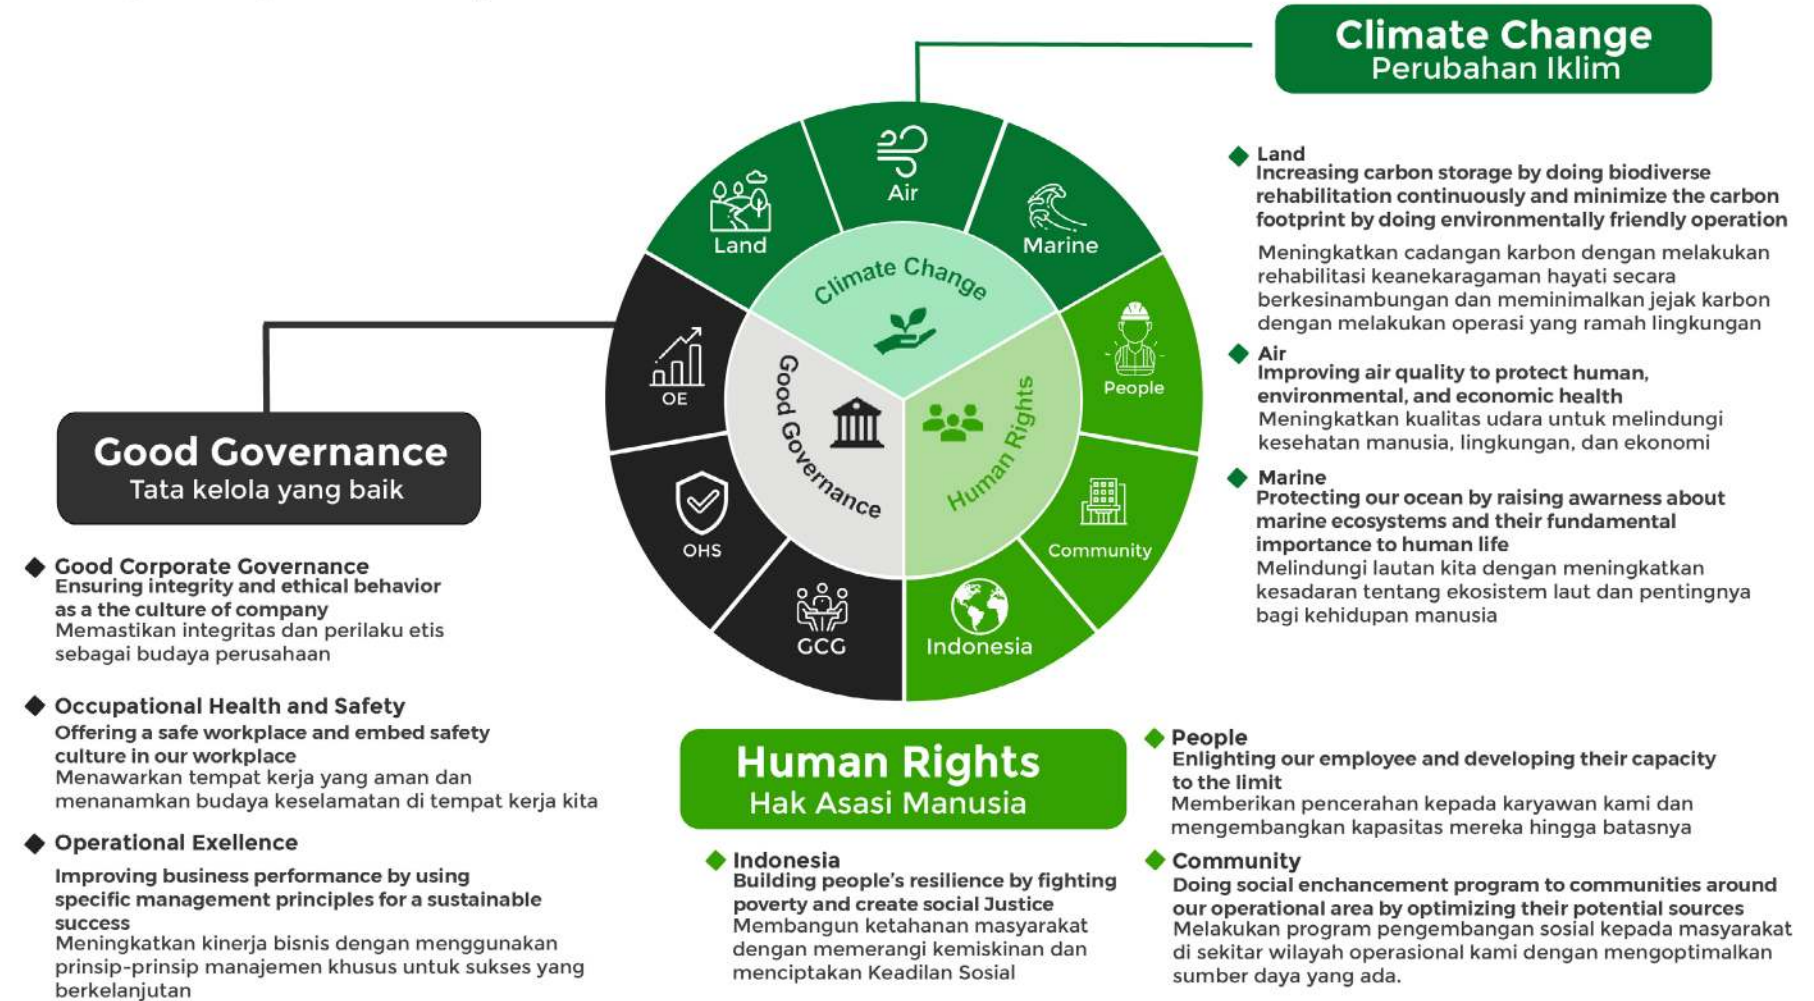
Climate Change
Perubahan Iklim

Land
Increasing carbon storage by doing biodiverse rehabilitation continuously and minimize the carbon footprint by doing environmentally friendly operation

Meningkatkan cadangan karbon dengan melakukan rehabilitasi keanekaragaman hayati secara berkesinambungan dan meminimalkan jejak karbon dengan melakukan operasi yang ramah lingkungan

Air
Improving air quality to protect human, environmental, and economic health
Meningkatkan kualitas udara untuk melindungi kesehatan manusia, lingkungan, dan ekonomi

Marine
Protecting our ocean by raising awarness about marine ecosystems and their fundamental importance to human life
Melindungi lautan kita dengan meningkatkan kesadaran tentang ekosistem laut dan pentingnya bagi kehidupan manusia

Air
Land
Marine
Climate Change
People
OE
Good Governance
Human Rights
OHS
Community
GCG
Indonesia

Good Governance
Tata kelola yang baik

Good Corporate Governance
Ensuring integrity and ethical behavior as a the culture of company
Memastikan integritas dan perilaku etis sebagai budaya perusahaan

Occupational Health and Safety
Offering a safe workplace and embed safety culture in our workplace
Menawarkan tempat kerja yang aman dan menanamkan budaya keselamatan di tempat kerja kita

Operational Exellence
Improving business performance by using specific management principles for a sustainable success
Meningkatkan kinerja bisnis dengan menggunakan prinsip-prinsip manajemen khusus untuk sukses yang berkelanjutan

Human Rights
Hak Asasi Manusia

Indonesia
Building people's resilience by fighting poverty and create social Justice
Membangun ketahanan masyarakat dengan memerangi kemiskinan dan menciptakan Keadilan Sosial

People
Enlighting our employee and developing their capacity to the limit
Memberikan pencerahan kepada karyawan kami dan mengembangkan kapasitas mereka hingga batasnya

Community
Doing social enchancement program to communities around our operational area by optimizing their potential sources
Melakukan program pengembangan sosial kepada masyarakat di sekitar wilayah operasional kami dengan mengoptimalkan sumber daya yang ada.